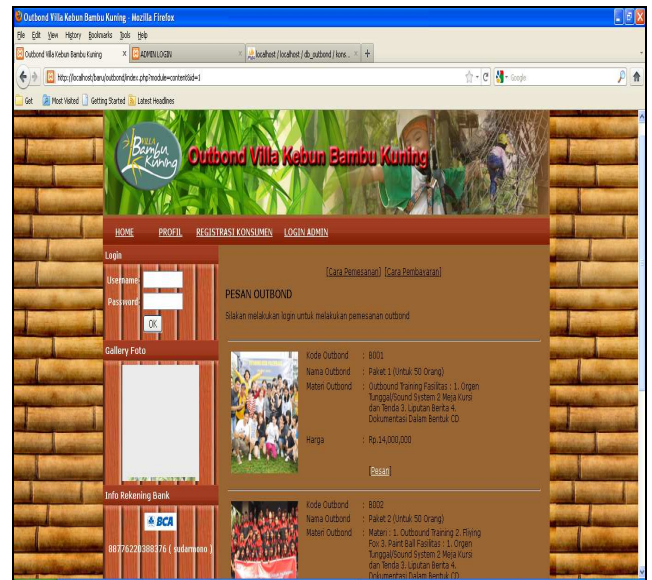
Outbond Villa Kebun Bambu Kuning - Mozilla Firefox

File Edit View History Bookmarks Tools Help

Outbond Villa Kebun Bambu Kuning ×
ADMIN LOGIN ×
localhost / localhost / db_outbond / kons... ×
+

http://localhost/baru/outbond/index.php?module=content&id=1

Google

Get Most Visited Getting Started Latest Headlines

Villa Bambu Kuning

Outbond Villa Kebun Bambu Kuning

HOME PROFIL REGISTRASI KONSUMEN LOGIN ADMIN

Login

Username

Password

OK

Gallery Foto

Info Rekening Bank

BCA

887762208388376 ( sudarmono )

[Cara Pemesanan] [Cara Pembayaran]

PESAN OUTBOND

Silakan melakukan login untuk melakukan pemesanan outbond

| | |
|---|---|
| Kode Outbond | : B001 |
| Nama Outbond | : Paket 1 (Untuk 50 Orang) |
| Materi Outbond | : Outbound Training Fasilitas : 1. Orgen Tunggal/Sound System 2 Meja Kursi dan Tenda 3. Liputan Berita 4. Dokumentasi Dalam Bentuk CD |
| Harga | : Rp.14,000,000 |

[Pesan]

| | |
|---|---|
| Kode Outbond | : B002 |
| Nama Outbond | : Paket 2 (Untuk 50 Orang) |
| Materi Outbond | : Materi : 1. Outbound Training 2. Flying Fox 3. Paint Ball Fasilitas : 1. Orgen Tunggal/Sound System 2 Meja Kursi dan Tenda 3. Liputan Berita 4. Dokumentasi Dalam Bentuk CD |